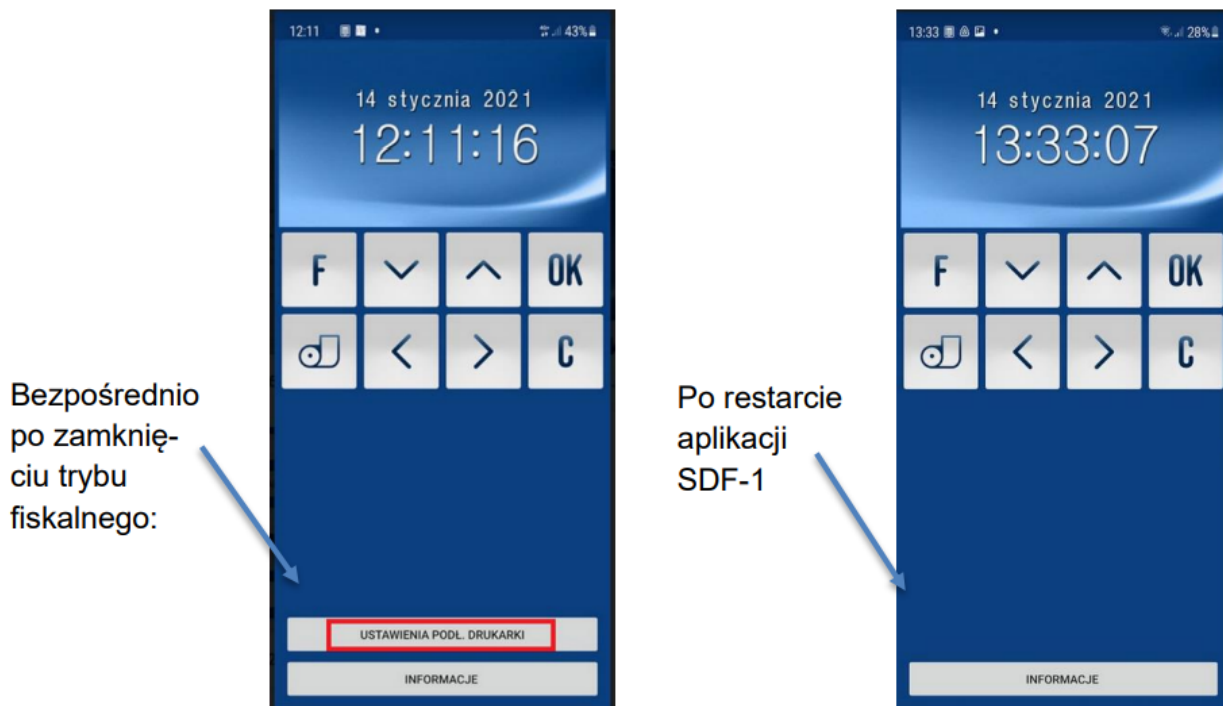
12:11

43%

14 stycznia 2021
12:11:16

F

OK

C

Bezpośrednio po zamknięciu trybu fiskalnego:

USTAWIENIA PODŁ. DRUKARKI

INFORMACJE

13:33

28%

14 stycznia 2021
13:33:07

F

OK

C

Po restarcie aplikacji SDF-1

INFORMACJE